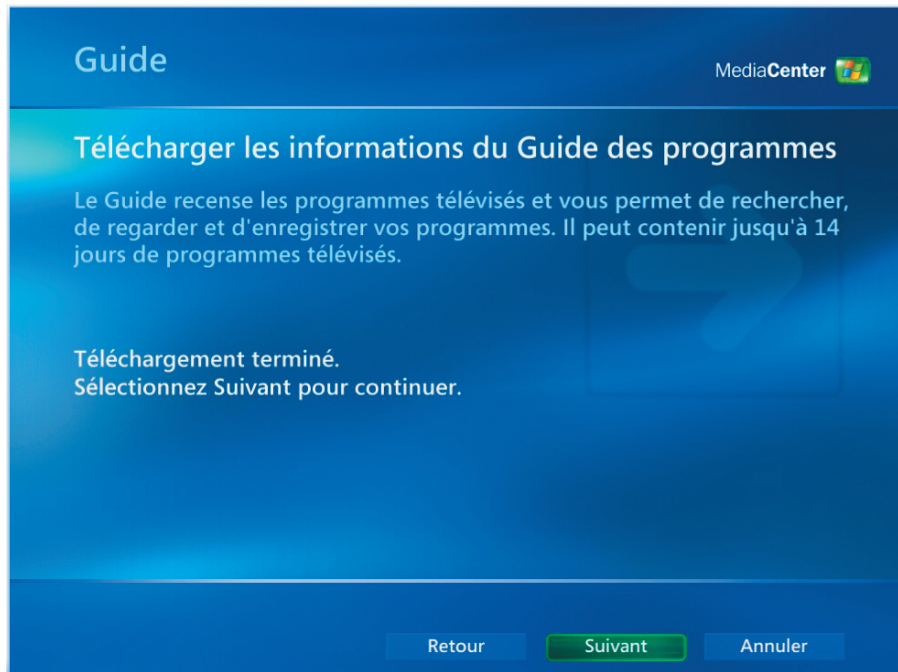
Guide

MediaCenter

Télécharger les informations du Guide des programmes

Le Guide recense les programmes télévisés et vous permet de rechercher, de regarder et d'enregistrer vos programmes. Il peut contenir jusqu'à 14 jours de programmes télévisés.

Téléchargement terminé.
Sélectionnez Suivant pour continuer.

Retour Suivant Annuler